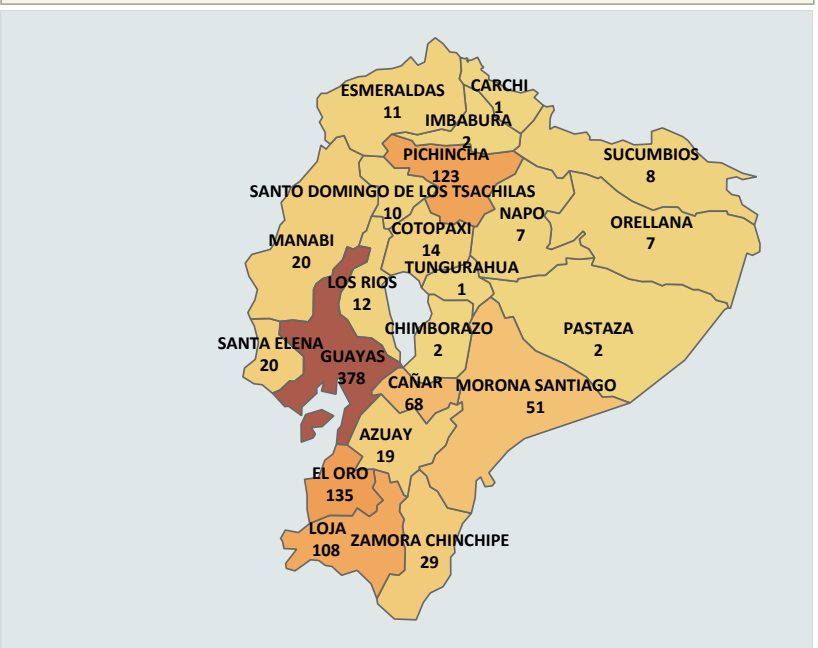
ESMERALDAS
11

CARCHI
1

IMBABURA
2

PICHINCHA
123

SUCUMBIOS
8

SANTO DOMINGO DE LOS TSACHILAS
10

NAPO
7

ORELLANA
7

MANABI
20

COTOPAXI
14

TUNGURAHUA
1

LOS RIOS
12

CHIMBORAZO
2

PASTAZA
2

SANTA ELENA
20

GUAYAS
378

CAÑAR
68

MORONA SANTIAGO
51

AZUAY
19

EL ORO
135

LOJA
108

ZAMORA CHINCHIPE
29